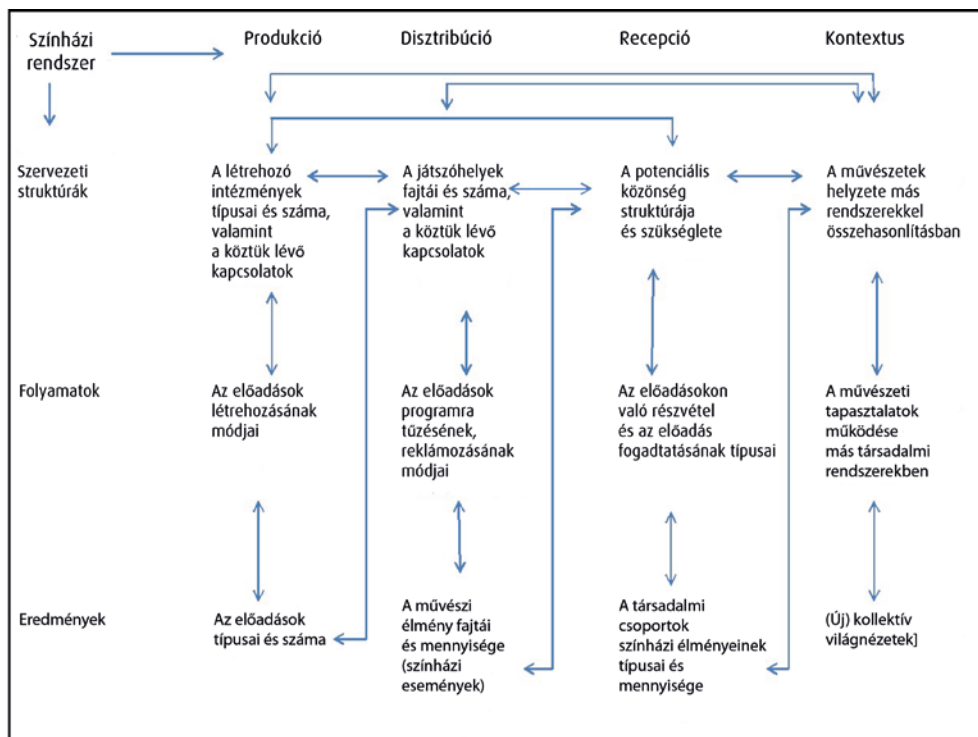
Színházi rendszer

Produkció

Disztribúció

Recepció

Kontextus

Szervezeti struktúrák

A létrehozó intézmények típusai és száma, valamint a köztük lévő kapcsolatok

A játszóhelyek fajtái és száma, valamint a köztük lévő kapcsolatok

A potenciális közönség struktúrája és szükséglete

A művészetek helyzete más rendszerekkel összehasonlításban

Folyamatok

Az előadások létrehozásának módjai

Az előadások programra tűzésének, reklámozásának módjai

Az előadásokon való részvétel és az előadás fogadtatásának típusai

A művészeti tapasztalatok működése más társadalmi rendszerekben

Eredmények

Az előadások típusai és száma

A művészi élmény fajtái és mennyisége (színházi események)

A társadalmi csoportok színházi élményeinek típusai és mennyisége

(Új) kollektív világnézetek]